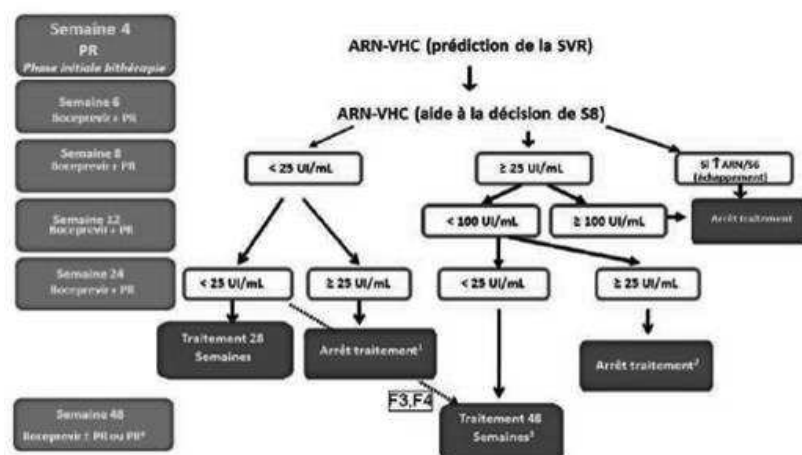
Semaine 4
PR
Phase initiale bithérapie

Semaine 6
Boceprevir + PR

Semaine 8
Boceprevir + PR

Semaine 12
Boceprevir + PR

Semaine 24
Boceprevir + PR

Semaine 48
Boceprevir ± PR ou PR*

ARN-VHC (prédiction de la SVR)

ARN-VHC (aide à la décision de S8)

< 25 UI/mL

≥ 25 UI/mL

Si ↑ ARN/S6 (échappement)

< 100 UI/mL

≥ 100 UI/mL

Arrêt traitement

< 25 UI/mL

≥ 25 UI/mL

< 25 UI/mL

≥ 25 UI/mL

Traitement 28 Semaines

Arrêt traitement¹

Arrêt traitement²

F3,F4

Traitement 48 Semaines³